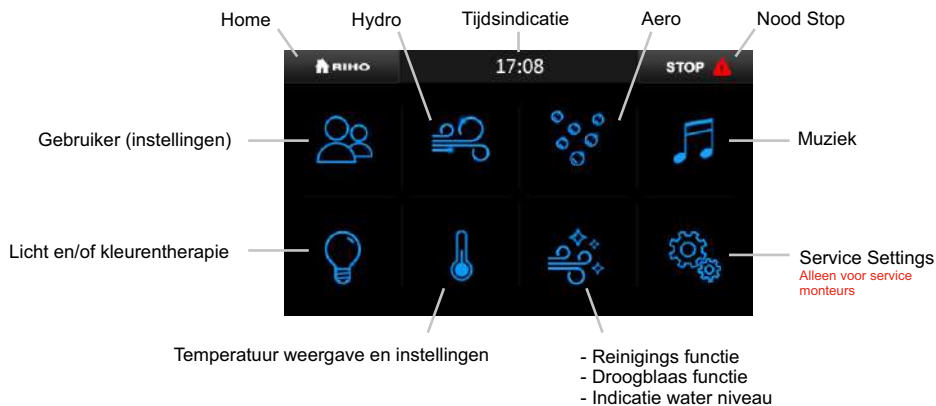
Home
Hydro
Tijdsindicatie
Aero
Nood Stop

RIHO
17:08
STOP

Gebruiker (instellingen)
Muziek
Licht en/of kleurentherapie
Service Settings
Alleen voor service monteurs

Temperatuur weergave en instellingen

- Reinigings functie
- Droogblaas functie
- Indicatie water niveau